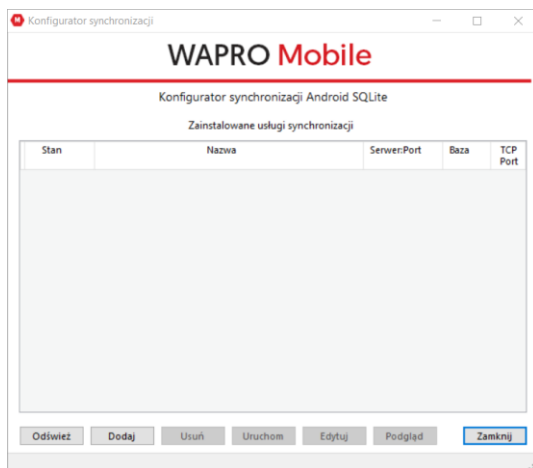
Konfigurator synchronizacji

WAPRO Mobile

Konfigurator synchronizacji Android SQLite

Zainstalowane usługi synchronizacji

| Stan | Nazwa | Serwer:Port | Baza | TCP Port |
|---|---|---|---|---|

Odśwież Dodaj Usuń Uruchom Edytuj Podgląd Zamknij